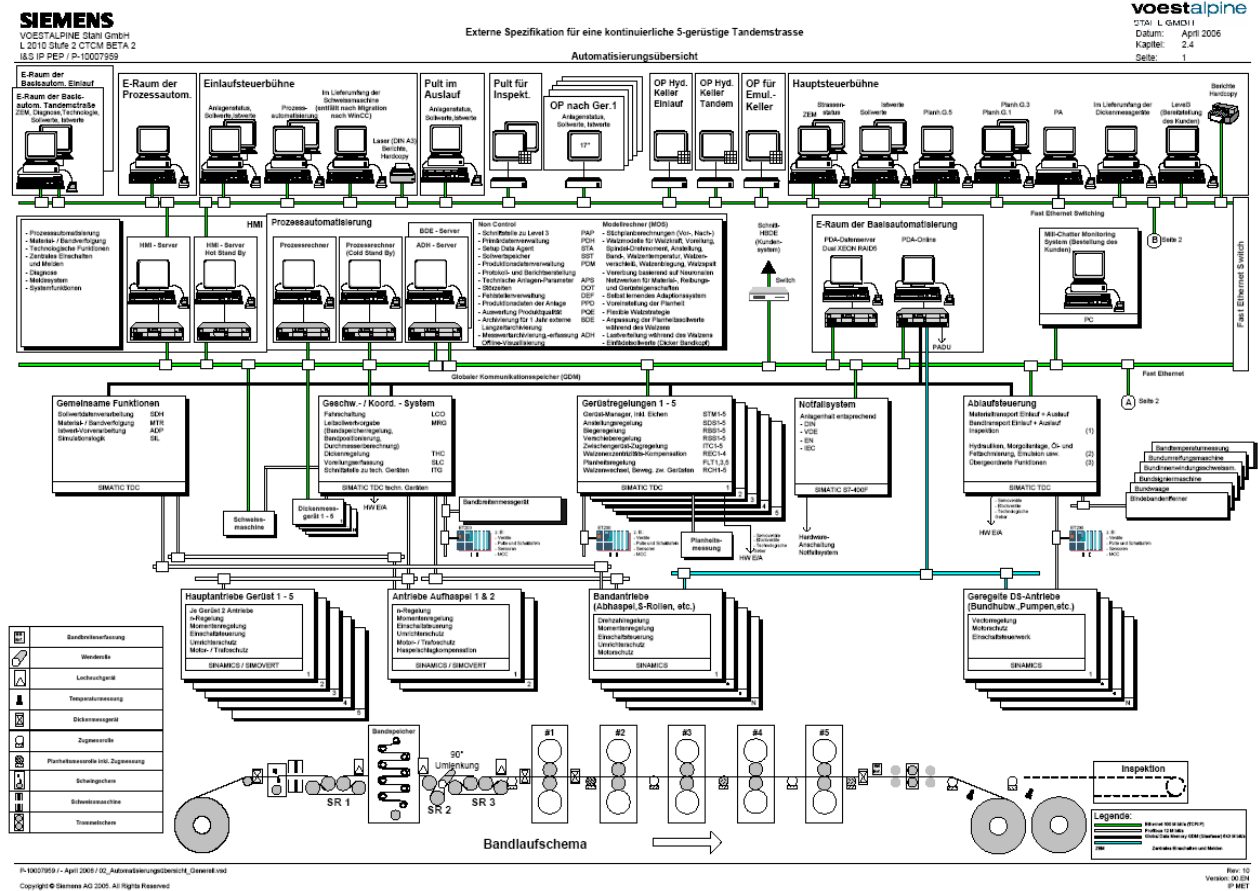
SIEMENS
VOESTALPINE Stahl GmbH
L 2010 Stufe 2 CTCM BETA 2
I&S IP PEP / P-10007959

Externe Spezifikation für eine kontinuierliche 5-gerüstige Tandemstrasse

Automatisierungsübersicht

voestalpine
STAHL GMBH
Datum: April 2006
Kapitel: 2.4
Seite: 1

E-Raum der Basisautom. Einlauf

E-Raum der Basisautom. Tandemstraße
ZEM, Diagnose,Technologie, Sollwerte, Istwerte

E-Raum der Prozessautom.

Einlaufsteuerbühne
Anlagenstatus, Sollwerte,Istwerte
Prozessautomatisierung
Im Lieferumfang der Schweissmaschine (entfällt nach Migration nach WinCC)
Laser (DIN A3) Berichte, Hardcopy

Pult im Auslauf
Anlagenstatus, Sollwerte,Istwerte

Pult für Inspekt.

OP nach Ger.1
Anlagenstatus, Sollwerte, Istwerte
17"

OP Hyd. Keller Einlauf

OP Hyd. Keller Tandem

OP für Emul.-Keller

Hauptsteuerbühne
ZEM
Strassenstatus
Istwerte Sollwerte
Planh.G.5
Planh.G.1
Planh.G.3
PA
Im Lieferumfang des Dickenmessgerätes
Level3 (Bereitstellung des Kunden)
Berichte Hardcopy

Fast Ethernet Switching

HMI
- Prozessautomatisierung
- Material- / Bandverfolgung
- Technologische Funktionen
- Zentrales Einschalten und Melden
- Diagnose
- Meldesystem
- Systemfunktionen

HMI - Server
HMI - Server Hot Stand By

Prozessautomatisierung
Prozessrechner
Prozessrechner (Cold Stand By)
BDE - Server
ADH - Server

Non Control
- Schnittstelle zu Level 3 PAP
- Primärdatenverwaltung PDH
- Setup Data Agent STA
- Sollwertspeicher SST
- Produktionsdatenverwaltung PDM
- Protokoll- und Berichtserstellung
- Technische Anlagen-Parameter APS
- Störzeiten DOT
- Fehlstellenverwaltung DEF
- Produktionsdaten der Anlage PPD
- Auswertung Produktqualität PQE
- Archivierung für 1 Jahr externe Langzeitarchivierung BDE
- Messwertarchivierung,-erfassung Offline-Visualisierung ADH

Modellrechner (MOS)
- Stichplanberechnungen (Vor-, Nach-)
- Walzmodelle für Walzkraft, Voreilung, Spindel-Drehmoment, Anstellung, Band-, Walzentemperatur, Walzenverschleiß, Walzenbiegung, Walzspalt
- Vorerbung basierend auf Neuronalen Netzwerken für Material-, Reibungs- und Gerüsteigenschaften
- Selbst lernendes Adaptionssystem
- Voreinstellung der Planheit
- Flexible Walzstrategie
- Anpassung der Planheitssollwerte während des Walzens
- Lastverteilung während des Walzens
- Einfädelsollwerte (Dicker Bandkopf)

Schnittstelle (Kundensystem)
Switch

E-Raum der Basisautomatisierung
PDA-Datenserver Dual XEON RAID5
PDA-Online
PADU

Mill-Chatter Monitoring System (Bestellung des Kunden)
PC

Seite 2
Fast Ethernet Switch

Globaler Kommunikationsspeicher (GDM)
Fast Ethernet
Seite 2

Gemeinsame Funktionen
Sollwertdatenverarbeitung SDH
Material- / Bandverfolgung MTR
Istwert-Vorverarbeitung ADP
Simulationslogik SIL
SIMATIC TDC

Geschw.- / Koord. - System
Fahrschaltung LCO
Leitsollwertvorgabe (Bandspeicherregelung, Bandpositionierung, Durchmesserberechnung) MRG
Dickenregelung THC
Vorleitungserfassung SLC
Schnittstelle zu tech. Geräten ITG
SIMATIC TDC techn. Geräten

Schweissmaschine
Dickenmessgerät 1 - 6
HW E/A
Bandbreitenmessgerät

Gerüstregelungen 1 - 5
Gerüst-Manager, inkl. Eichen STM1-5
Anstellungsregelung SDS1-5
Biegeregelung RBS1-5
Verschiebregelung RSS1-5
Zwischengerüst-Zugregelung ITC1-5
Walzenexzentrizitäts-Kompensation REC1-4
Planheitsregelung FLT1,3,5
Walzenwechsel, Beweg. zw. Gerüsten RCH1-5
SIMATIC TDC
Planheitsmessung
HW E/A

Notfallsystem
Anlagenteil entsprechend
- DIN
- VDE
- EN
- IEC
SIMATIC S7-400F
Hardware-Anschaltung Notfallsystem

Ablaufsteuerung
Materialtransport Einlauf + Auslauf
Bandtransport Einlauf + Auslauf
Inspektion (1)
Hydrauliken, Morgoilanlage, Öl- und Fettschmierung, Emulsion usw. (2)
Übergeordnete Funktionen (3)
SIMATIC TDC
HW E/A

Bandtemperaturmessung
Bundumreifungsmaschine
Bundinnenwindungsschweissm.
Bundsignermaschine
Bundwaage
Bindebandentferner

Hauptantriebe Gerüst 1 - 5
Je Gerüst 2 Antriebe
n-Regelung
Momentenregelung
Einschaltsteuerung
Umrichterschutz
Motor- / Trafoschutz
SINAMICS / SIMOVERT

Antriebe Aufhaspel 1 & 2
n-Regelung
Momentenregelung
Einschaltsteuerung
Umrichterschutz
Motor- / Trafoschutz
Haspelschlagkompensation
SINAMICS / SIMOVERT

Bandantriebe (Abhaspel,S-Rollen, etc.)
Drehzahlregelung
Momentenregelung
Einschaltsteuerung
Umrichterschutz
Motorschutz
SINAMICS

Geregelte DS-Antriebe (Bundhubw.,Pumpen,etc.)
Vectorregelung
Motorschutz
Einschaltsteuerwerk
SINAMICS

Bandbreitenerfassung
Wenderolle
Lochsuchgerät
Temperaturmessung
Dickenmessgerät
Zugmessrolle
Planheitsmessrolle inkl. Zugmessung
Schwingschere
Schweissmaschine
Trommelschere

Bandspeicher
90° Umlenkung
SR 1
SR 2
SR 3
#1
#2
#3
#4
#5
Inspektion

Bandlaufschema

Legende:

P-10007959 / - April 2006 / 02_Automatisierungsübersicht_Generell.vsd
Copyright © Siemens AG 2005. All Rights Reserved

Rev. 10
Version: 00.EN
IP MET